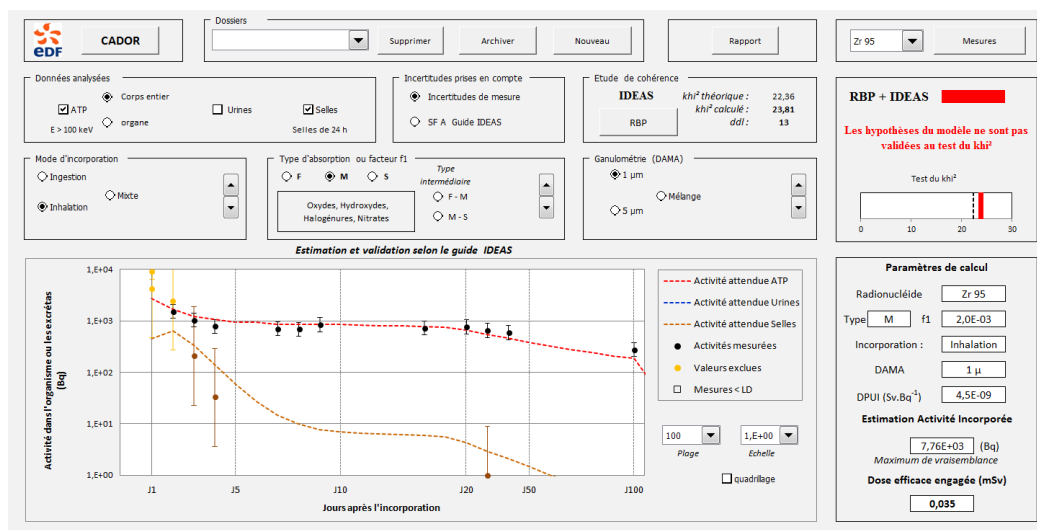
EDF

CADOR

Dossiers

Supprimer

Archiver

Nouveau

Rapport

Zr 95

Mesures

Données analysées

ATP

Corps entier

organe

E > 100 keV

Urines

Selles

Selles de 24 h

Incertitudes prises en compte

Incertitudes de mesure

SF A Guide IDEAS

Etude de cohérence

IDEAS

RBP

khi² théorique : 22,36

khi² calculé : 23,81

ddl : 13

RBP + IDEAS

Les hypothèses du modèle ne sont pas validées au test du khi²

Test du khi²

0 10 20 30

Mode d'incorporation

Ingestion

Mixte

Inhalation

Type d'absorption ou facteur f1

F

M

S

Oxydes, Hydroxydes, Halogénures, Nitrates

Type intermédiaire

F - M

M - S

Ganulométrie (DAMA)

1 µm

Mélange

5 µm

Estimation et validation selon le guide IDEAS

Activité dans l'organisme ou les excrétas (Bq)

1,E+04

1,E+03

1,E+02

1,E+01

1,E+00

J1 J5 J10 J20 J50 J100

Jours après l'incorporation

Activité attendue ATP

Activité attendue Urines

Activité attendue Selles

Activités mesurées

Valeurs exclues

Mesures < LD

100

Plage

1,E+00

Echelle

quadrillage

Paramètres de calcul

Radionucléide Zr 95

Type M f1 2,0E-03

Incorporation : Inhalation

DAMA 1 µ

DPUI (Sv.Bq$^{-1}$) 4,5E-09

Estimation Activité Incorporée

7,76E+03 (Bq)

Maximum de vraisemblance

Dose efficace engagée (mSv)

0,035